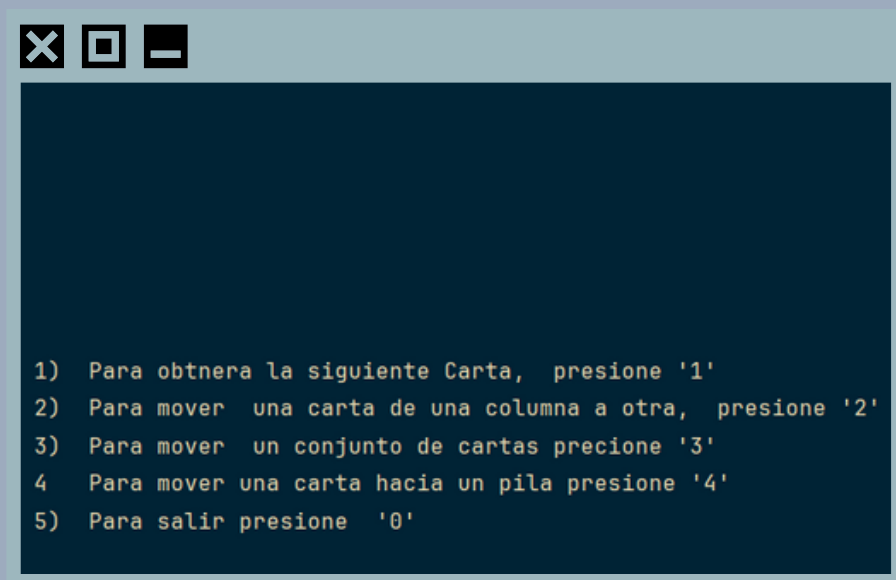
1) Para obtnera la siguiente Carta, presione '1'
2) Para mover una carta de una columna a otra, presione '2'
3) Para mover un conjunto de cartas precione '3'
4 Para mover una carta hacia un pila presione '4'
5) Para salir presione '0'